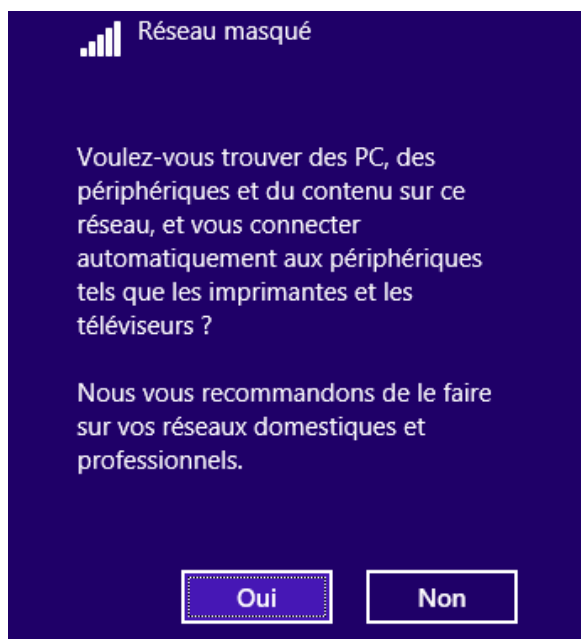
Réseau masqué

Voulez-vous trouver des PC, des périphériques et du contenu sur ce réseau, et vous connecter automatiquement aux périphériques tels que les imprimantes et les téléviseurs ?

Nous vous recommandons de le faire sur vos réseaux domestiques et professionnels.

Oui

Non